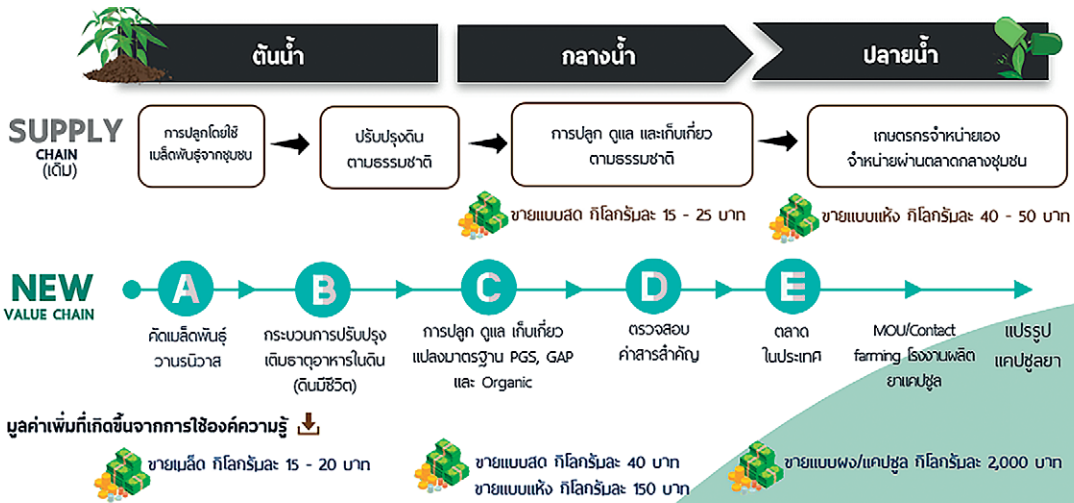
ต้นน้ำ

กลางน้ำ

ปลายน้ำ

SUPPLY CHAIN (เดิม)

การปลูกโดยใช้เมล็ดพันธุ์จากชุมชน

ปรับปรุงดินตามธรรมชาติ

การปลูก ดูแล และเก็บเกี่ยวตามธรรมชาติ

เกษตรกรจำหน่ายเอง จำหน่ายผ่านตลาดกลางชุมชน

ขายแบบสด กิโลกรัมละ 15 - 25 บาท

ขายแบบแห้ง กิโลกรัมละ 40 - 50 บาท

NEW VALUE CHAIN

A

B

C

D

E

คัดเมล็ดพันธุ์ วานรนิวาส

กระบวนการปรับปรุงเติมธาตุอาหารในดิน (ดินมีชีวิต)

การปลูก ดูแล เก็บเกี่ยว แปลงมาตรฐาน PGS, GAP และ Organic

ตรวจสอบค่าสารสำคัญ

ตลาดในประเทศ

MOU/Contact farming โรงงานผลิตยาแคปซูล

แปรรูปแคปซูลยา

มูลค่าเพิ่มที่เกิดขึ้นจากการใช้องค์ความรู้

ขายเมล็ด กิโลกรัมละ 15 - 20 บาท

ขายแบบสด กิโลกรัมละ 40 บาท
ขายแบบแห้ง กิโลกรัมละ 150 บาท

ขายแบบผง/แคปซูล กิโลกรัมละ 2,000 บาท